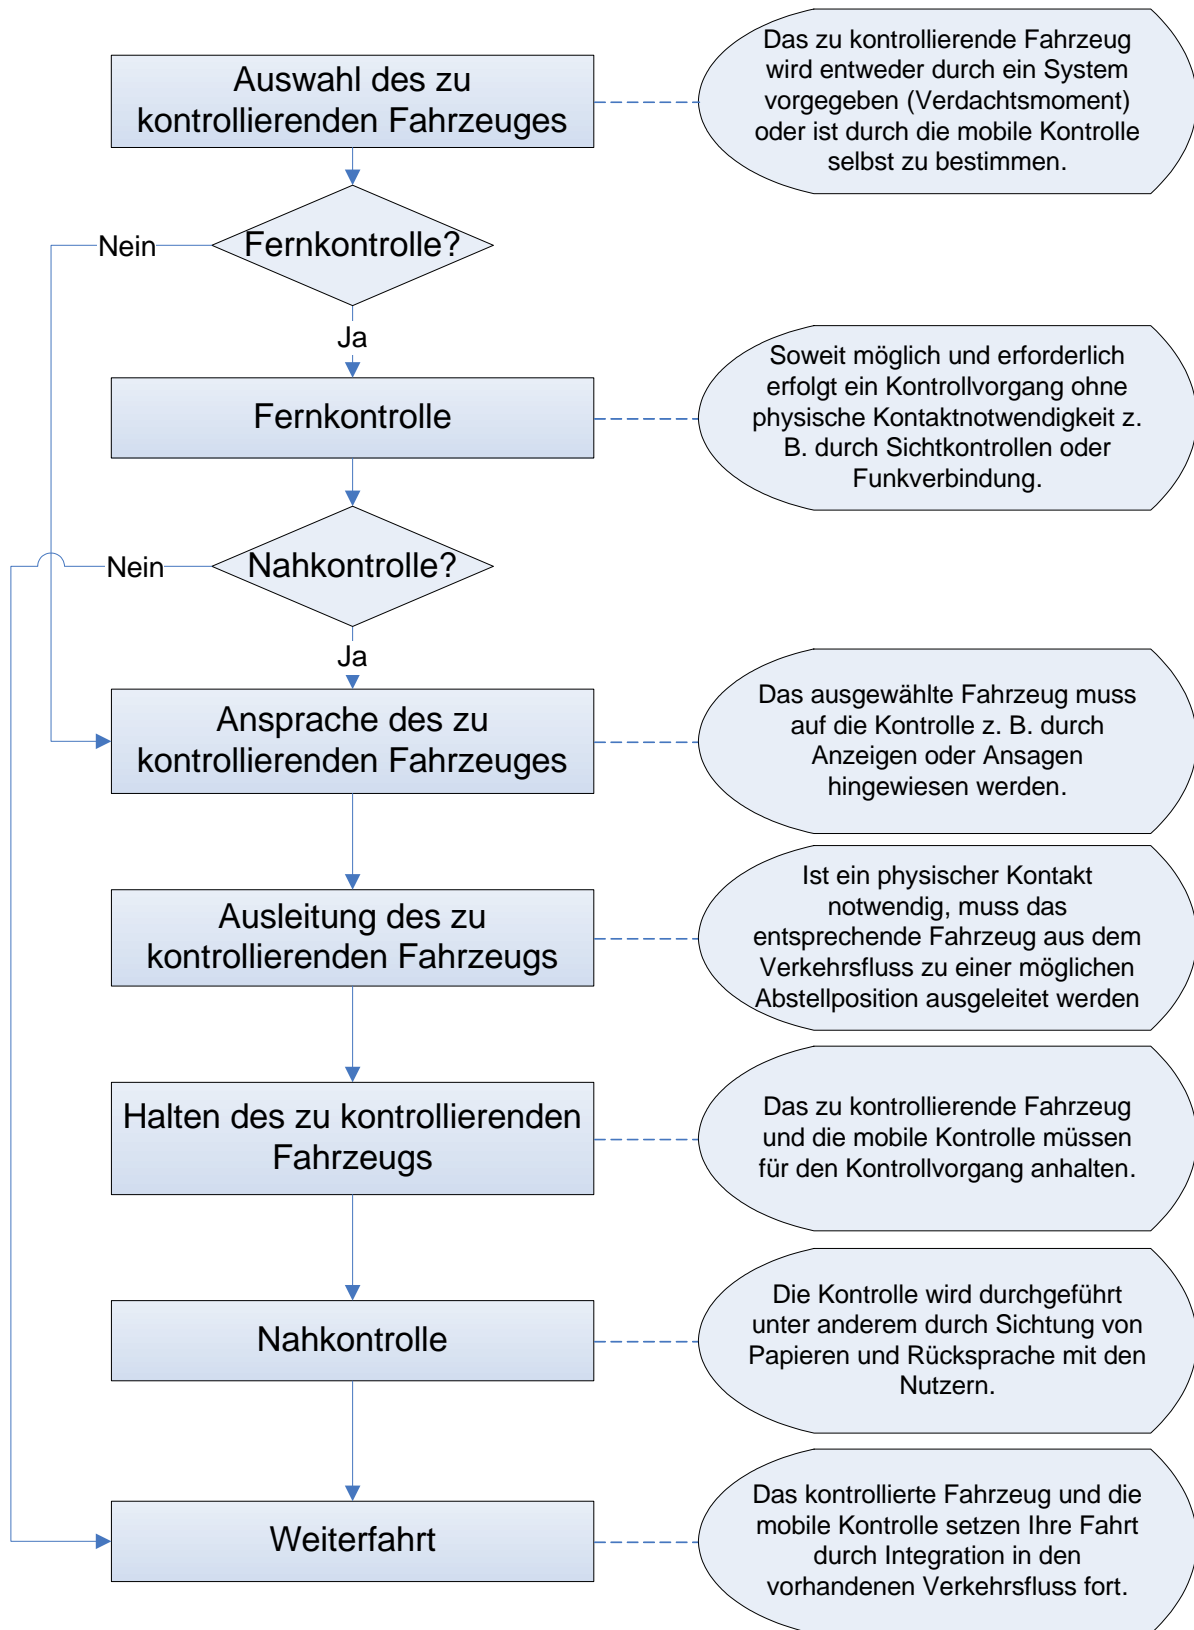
Auswahl des zu kontrollierenden Fahrzeuges

Das zu kontrollierende Fahrzeug wird entweder durch ein System vorgegeben (Verdachtsmoment) oder ist durch die mobile Kontrolle selbst zu bestimmen.

Fernkontrolle?

Nein

Ja

Fernkontrolle

Soweit möglich und erforderlich erfolgt ein Kontrollvorgang ohne physische Kontaktnotwendigkeit z. B. durch Sichtkontrollen oder Funkverbindung.

Nahkontrolle?

Nein

Ja

Ansprache des zu kontrollierenden Fahrzeuges

Das ausgewählte Fahrzeug muss auf die Kontrolle z. B. durch Anzeigen oder Ansagen hingewiesen werden.

Ausleitung des zu kontrollierenden Fahrzeugs

Ist ein physischer Kontakt notwendig, muss das entsprechende Fahrzeug aus dem Verkehrsfluss zu einer möglichen Abstellposition ausgeleitet werden

Halten des zu kontrollierenden Fahrzeugs

Das zu kontrollierende Fahrzeug und die mobile Kontrolle müssen für den Kontrollvorgang anhalten.

Nahkontrolle

Die Kontrolle wird durchgeführt unter anderem durch Sichtung von Papieren und Rücksprache mit den Nutzern.

Weiterfahrt

Das kontrollierte Fahrzeug und die mobile Kontrolle setzen Ihre Fahrt durch Integration in den vorhandenen Verkehrsfluss fort.